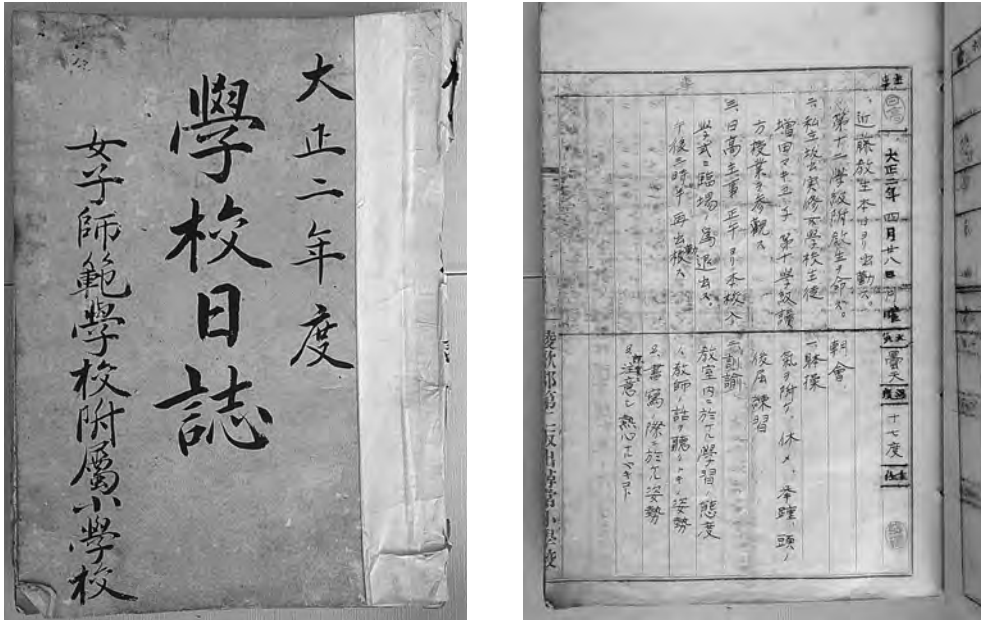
大正二年度
學校日誌
女子師範學校附屬小學校

大正二年 四月廿八日 月曜
晴天
十七度

一、近藤教生本日ヨリ出勤ス。
二、第十二學級附教生ヲ命ズ。
三、私立教育実修女學校生徒増田ヤヱ外二十二名第十學級ニ於テ授業ヲ参觀ス。
四、日高主事正午ヨリ本校ヘ
學式ニ臨場ノ爲退出セラ
午後三時半再出校ス。

訓會
一、躾
氣ヲ附ケ、休メ、拳鐘、頭ノ
復届、練習
訓
放室内ニ於ケル學習ノ態度
教師ノ話ヲ聽クトキノ姿勢
書寫ノ際ニ於ケル姿勢
注意ニ熱心ナルベキヿ

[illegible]